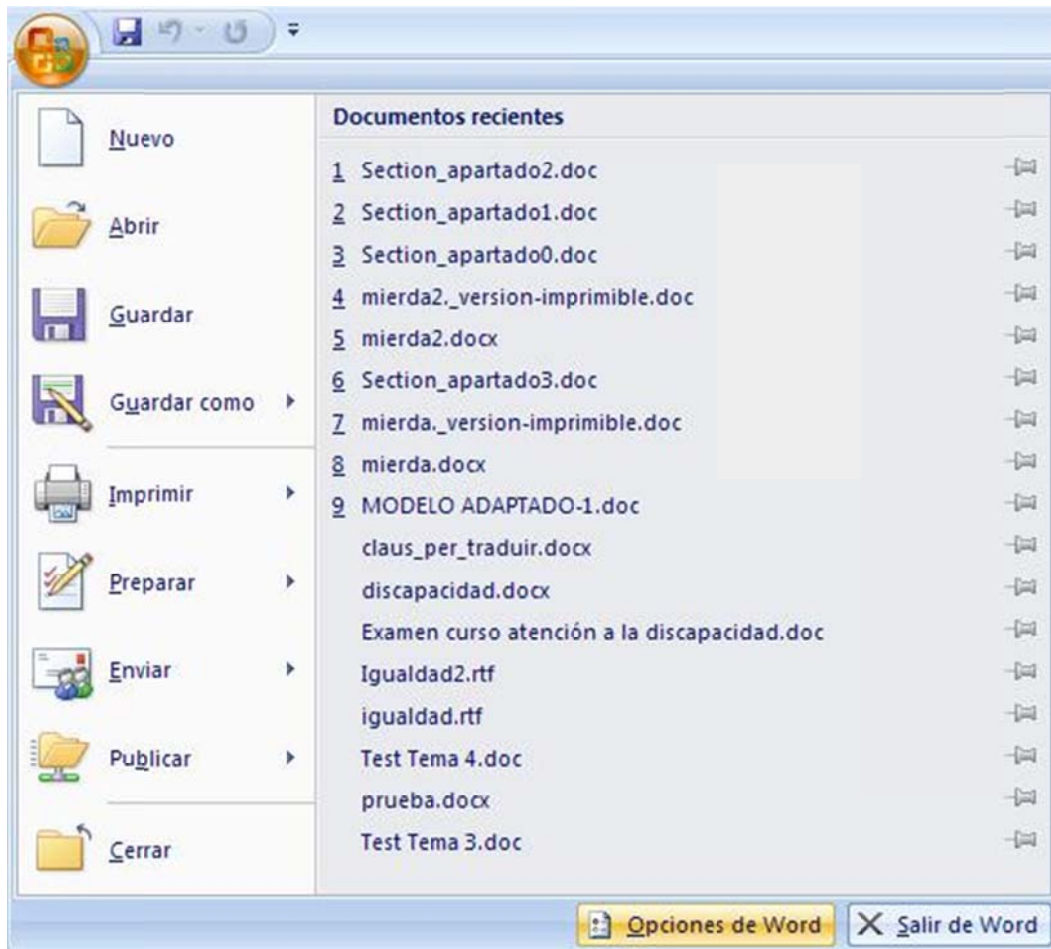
Nuevo

Abrir

Guardar

Guardar como

Imprimir

Preparar

Enviar

Publicar

Cerrar

Documentos recientes

1 Section_apartado2.doc
2 Section_apartado1.doc
3 Section_apartado0.doc
4 mierda2._version-imprimible.doc
5 mierda2.docx
6 Section_apartado3.doc
7 mierda._version-imprimible.doc
8 mierda.docx
9 MODELO ADAPTADO-1.doc
claus_per_traduir.docx
discapacidad.docx
Examen curso atención a la discapacidad.doc
Igualdad2.rtf
igualdad.rtf
Test Tema 4.doc
prueba.docx
Test Tema 3.doc

Opciones de Word
Salir de Word